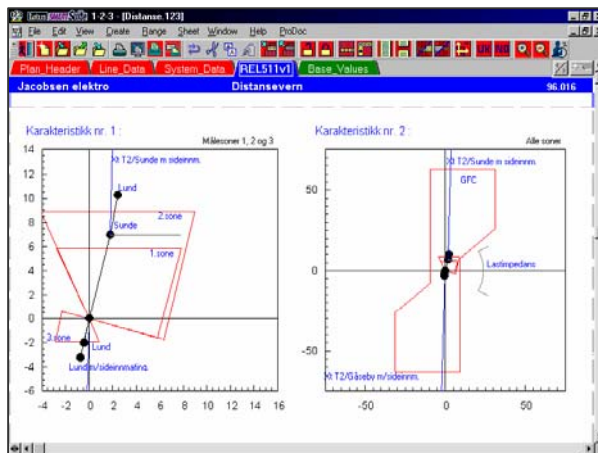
1-2-3 - [Distanse.123]
File Edit View Create Range Sheet Window Help ProDoc
Plan_Header Line_Data System_Data REL511v1 Base_Values
Jacobsen elektro Distansevern 96.016

Karakteristikk nr. 1 :
Målesoner 1, 2 og 3
Xt T2/Sunde m sideinnm.
Lund
2.sone
Sunde
1.sone
3.sone
Lund
Lund m/sideinnmating.
14
12
10
8
6
4
2
0
-2
-4
-6
-4 -2 0 2 4 6 8 10 12 14 16

Karakteristikk nr. 2 :
Alle soner
Xt T2/Sunde m sideinnm.
GFC
Lastimpedans
Xt T2/Gåseby m/sideinnm.
50
0
-50
-50 0 50